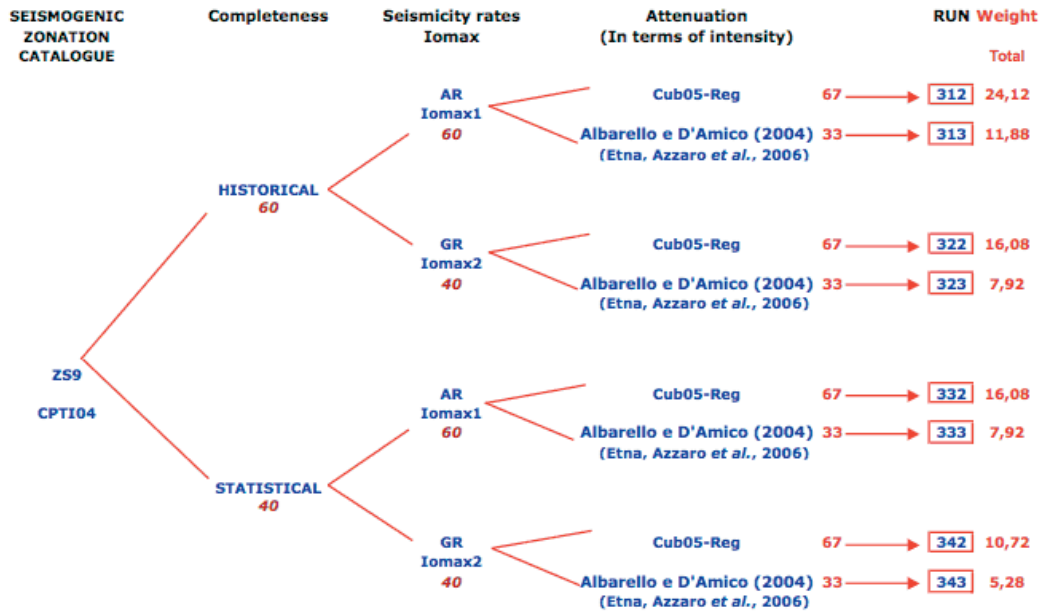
SEISMOGENIC ZONATION CATALOGUE

Completeness

Seismicity rates Iomax

Attenuation (In terms of intensity)

RUN Weight

Total

ZS9

CPTI04

HISTORICAL
60

AR
Iomax1
60

Cub05-Reg 67 312 24,12

Albarello e D'Amico (2004) 33 313 11,88
(Etna, Azzaro et al., 2006)

GR
Iomax2
40

Cub05-Reg 67 322 16,08

Albarello e D'Amico (2004) 33 323 7,92
(Etna, Azzaro et al., 2006)

STATISTICAL
40

AR
Iomax1
60

Cub05-Reg 67 332 16,08

Albarello e D'Amico (2004) 33 333 7,92
(Etna, Azzaro et al., 2006)

GR
Iomax2
40

Cub05-Reg 67 342 10,72

Albarello e D'Amico (2004) 33 343 5,28
(Etna, Azzaro et al., 2006)